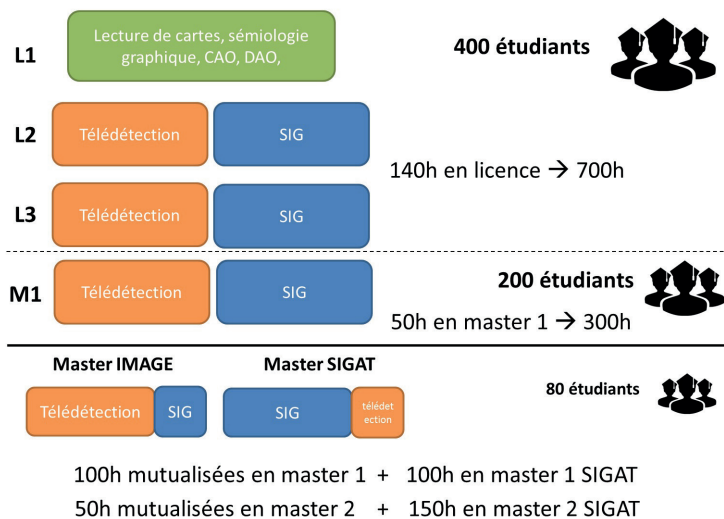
L1

Lecture de cartes, sémiologie graphique, CAO, DAO,

400 étudiants

L2

Télédétection

SIG

140h en licence → 700h

L3

Télédétection

SIG

M1

Télédétection

SIG

200 étudiants

50h en master 1 → 300h

Master IMAGE

Master SIGAT

Télédétection

SIG

SIG

télédetection

80 étudiants

100h mutualisées en master 1 + 100h en master 1 SIGAT

50h mutualisées en master 2 + 150h en master 2 SIGAT